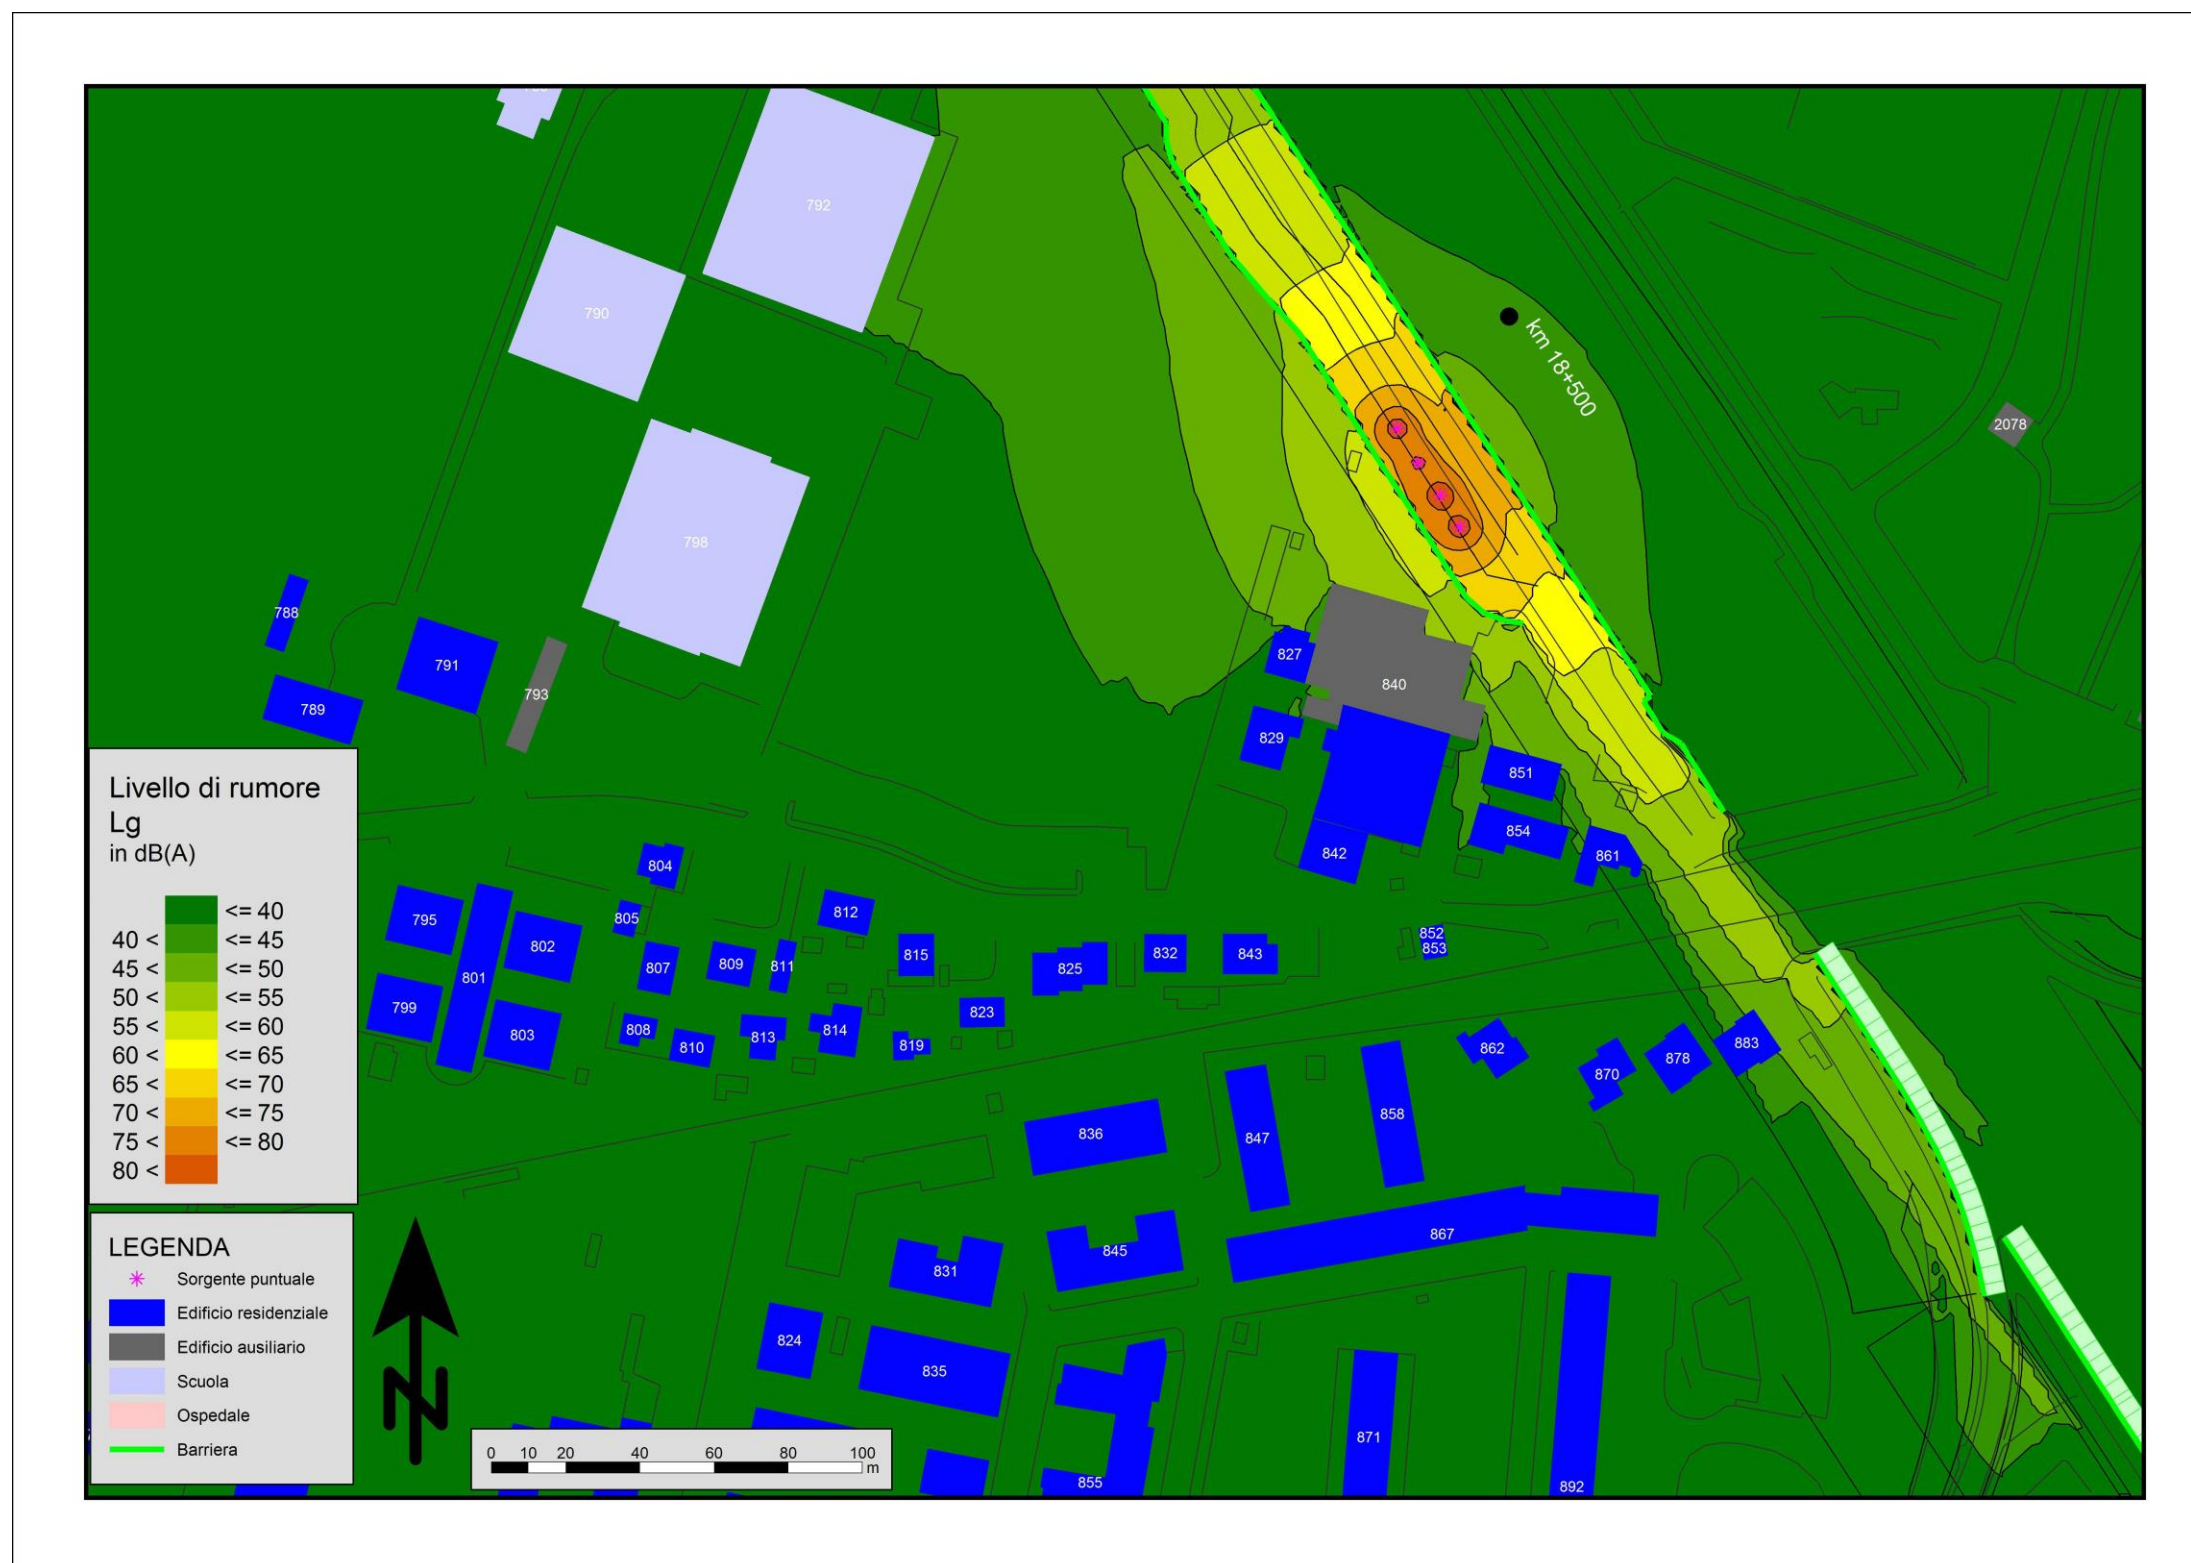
792
790
798
km 18+500
2078
788
791
793
789
827
840
829
851
854
842
861
804
812
795
805
802
807
809
811
815
825
832
843
852
853
801
799
803
808
810
813
814
819
823
862
870
878
883
836
847
858
867
831
845
824
835
871
855
892

Livello di rumore Lg
in dB(A)

| | |
|---|---|
| | <= 40 |
| 40 < | <= 45 |
| 45 < | <= 50 |
| 50 < | <= 55 |
| 55 < | <= 60 |
| 60 < | <= 65 |
| 65 < | <= 70 |
| 70 < | <= 75 |
| 75 < | <= 80 |
| 80 < | |

LEGENDA
Sorgente puntuale
Edificio residenziale
Edificio ausiliario
Scuola
Ospedale
Barriera

0 10 20 40 60 80 100 m